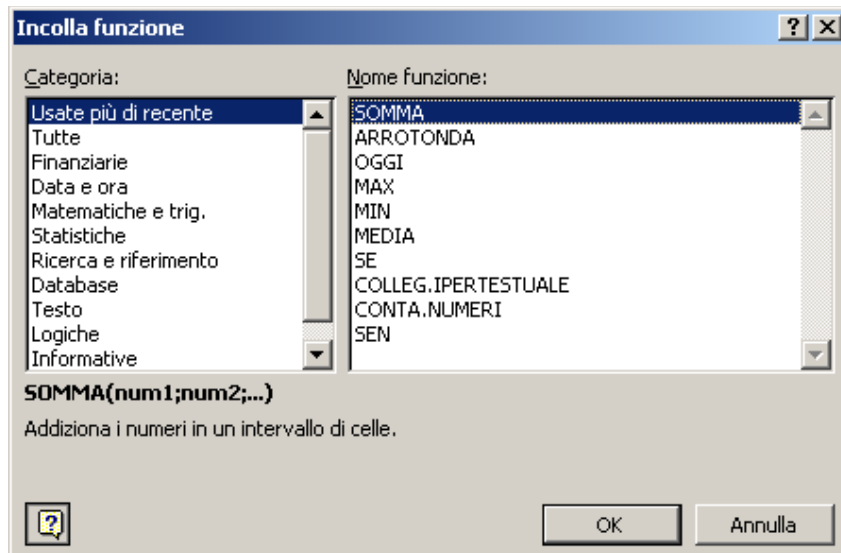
Incolla funzione

?

Categoria:

Usate più di recente
Tutte
Finanziarie
Data e ora
Matematiche e trig.
Statistiche
Ricerca e riferimento
Database
Testo
Logiche
Informative

Nome funzione:

SOMMA
ARROTONDA
OGGI
MAX
MIN
MEDIA
SE
COLLEG.IPERTESTUALE
CONTA.NUMERI
SEN

SOMMA(num1;num2;...)

Addiziona i numeri in un intervallo di celle.

OK

Annulla